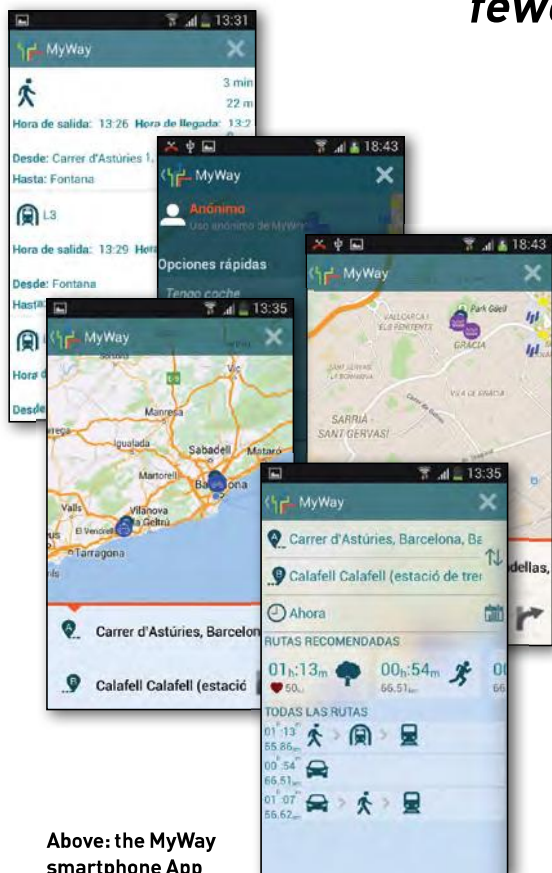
few

13:31
MyWay
3 min
22 m
Hora de salida: 13:26 Hora de llegada: 13:2
Desde: Carrer d'Astúries 1,
Hasta: Fontana
L3
Hora de salida: 13:29 Hor
Desde: Fontana
Hasta
Hora d
Desde

18:43
MyWay
Anónimo
Uso anónimo de MyWay
Opciones rápidas
Tengo coche

18:43
MyWay
Park Güell
VALLCARCA I ELS PENITENTS
GRÀCIA
SANT GERVASI - LA BONANOVA
VILA DE GRÀCIA
SARRIÀ - SANT GERVASI

13:35
MyWay
Vic
Manresa
Igualada
Sabadell
Mataró
Martorell
Barcelona
Valls
Vilanova i la Geltrú
El Vendrell
Tarragona
Carrer d'Astúries, Barcelon
Calafell Calafell (estació

13:35
MyWay
Carrer d'Astúries, Barcelona, Ba
Calafell Calafell (estació de tren
Ahora
RUTAS RECOMENDADAS
01h:13m
50
00h:54m
66.51km
TODAS LAS RUTAS
01h:13m
55.86km
00h:54m
66.51km
01h:07m
55.62km

dellas,

Above: the MyWay smartphone App